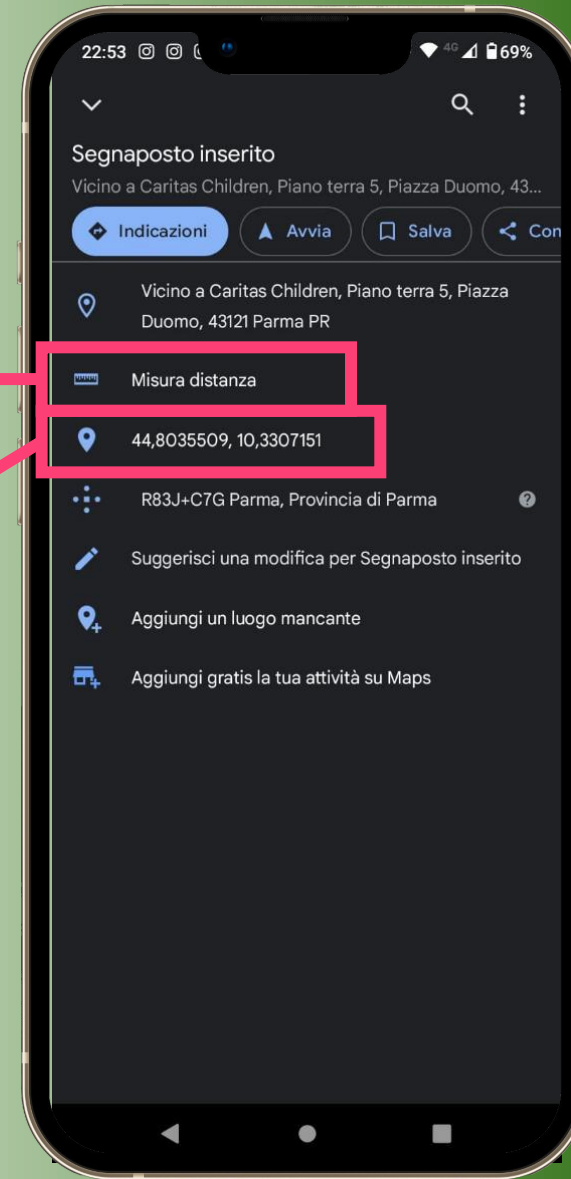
22:53 4G 69%

Segnaposto inserito

Vicino a Caritas Children, Piano terra 5, Piazza Duomo, 43...

Indicazioni Avvia Salva Con

Vicino a Caritas Children, Piano terra 5, Piazza Duomo, 43121 Parma PR

Misura distanza

44,8035509, 10,3307151

R83J+C7G Parma, Provincia di Parma

Suggerisci una modifica per Segnaposto inserito

Aggiungi un luogo mancante

Aggiungi gratis la tua attività su Maps